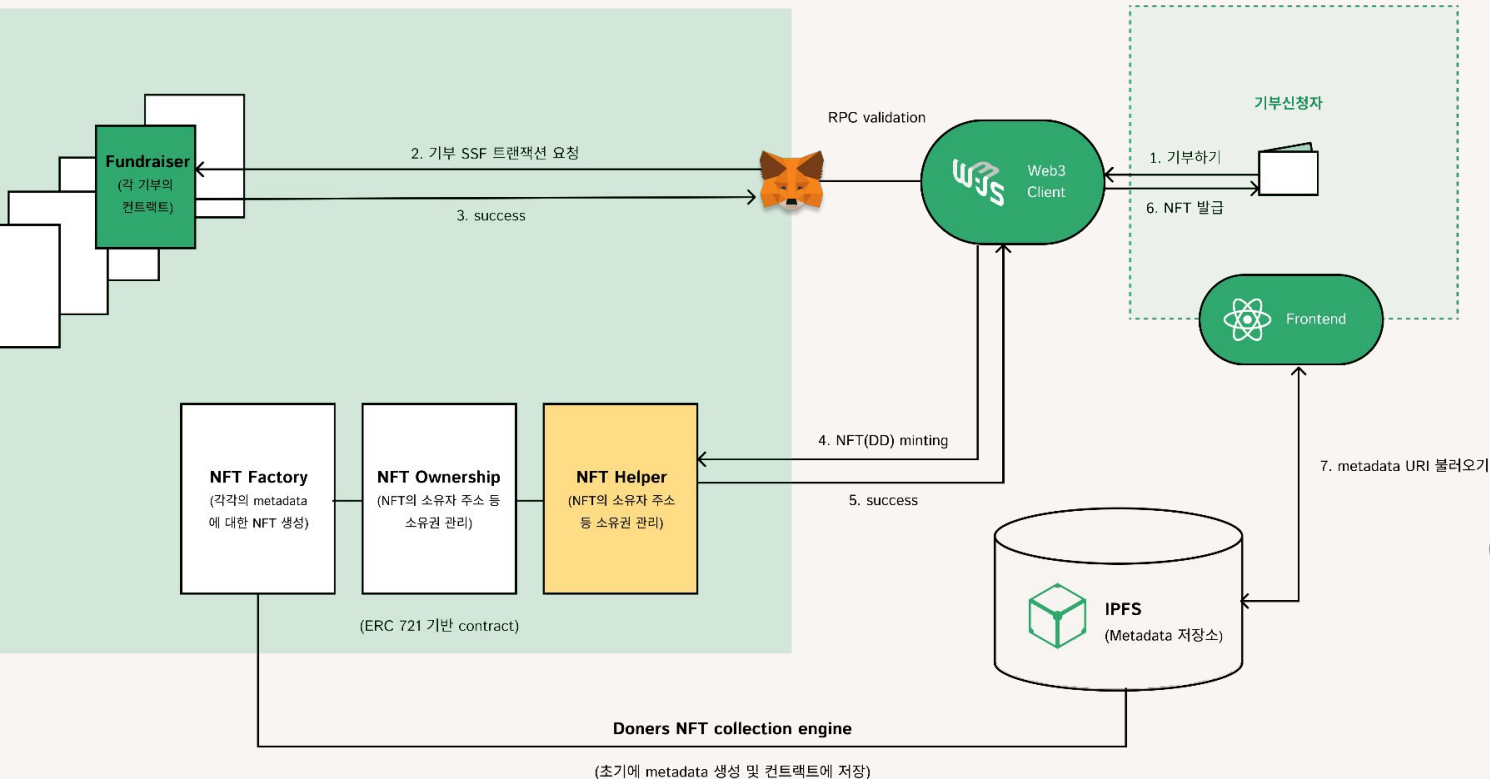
Fundraiser
(각 기부의 컨트랙트)

2. 기부 SSF 트랜잭션 요청

3. success

RPC validation

Web3 Client

기부신청자

1. 기부하기

6. NFT 발급

Frontend

NFT Factory
(각각의 metadata 에 대한 NFT 생성)

NFT Ownership
(NFT의 소유자 주소 등 소유권 관리)

NFT Helper
(NFT의 소유자 주소 등 소유권 관리)

4. NFT(DD) minting

5. success

7. metadata URI 불러오기

(ERC 721 기반 contract)

IPFS
(Metadata 저장소)

Doners NFT collection engine

(초기에 metadata 생성 및 컨트랙트에 저장)